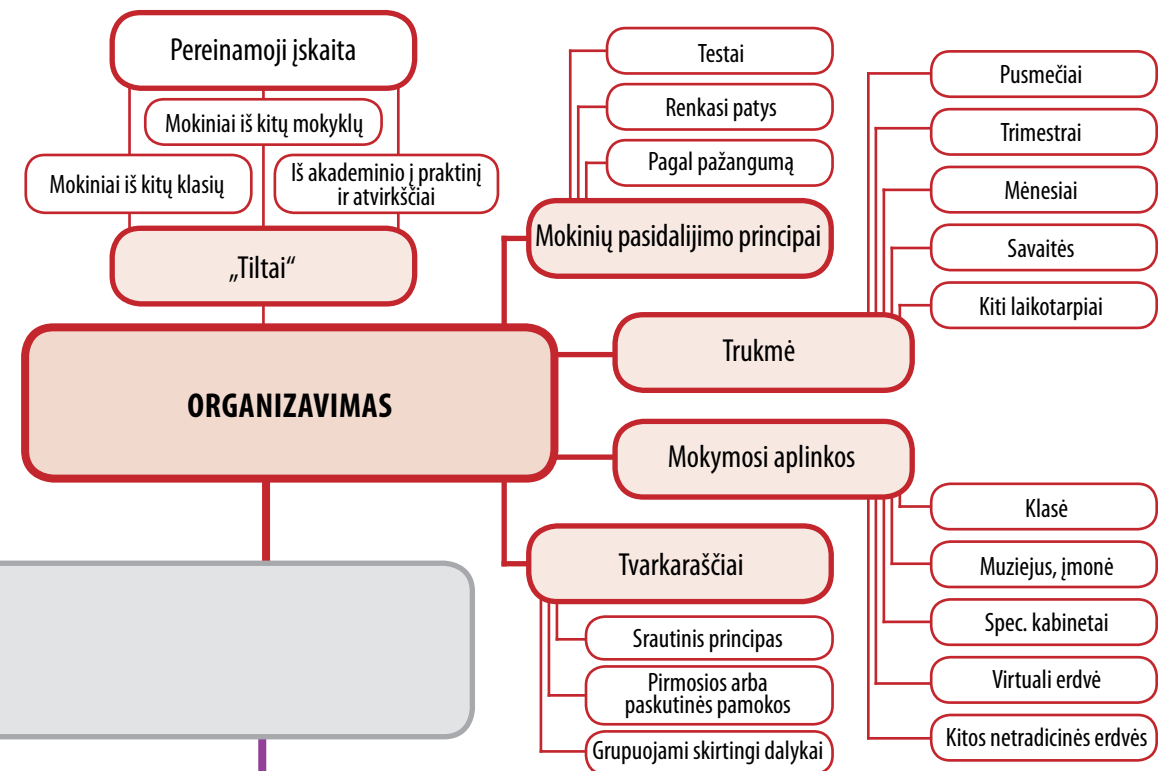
Pereinamoji įskaita

Mokiniai iš kitų mokyklų

Mokiniai iš kitų klasių

Iš akademinio į praktinį ir atvirkščiai

„Tiltai“

ORGANIZAVIMAS

Testai

Renkasi patys

Pagal pažangumą

Mokinių pasidalijimo principai

Pusmečiai

Trimestrai

Mėnesiai

Savaitės

Kiti laikotarpiai

Trukmė

Mokymosi aplinkos

Klasė

Muziejus, įmonė

Spec. kabinetai

Virtuali erdvė

Kitos netradicinės erdvės

Tvarkaraščiai

Srautinis principas

Pirmosios arba paskutinės pamokos

Grupuojami skirtingi dalykai